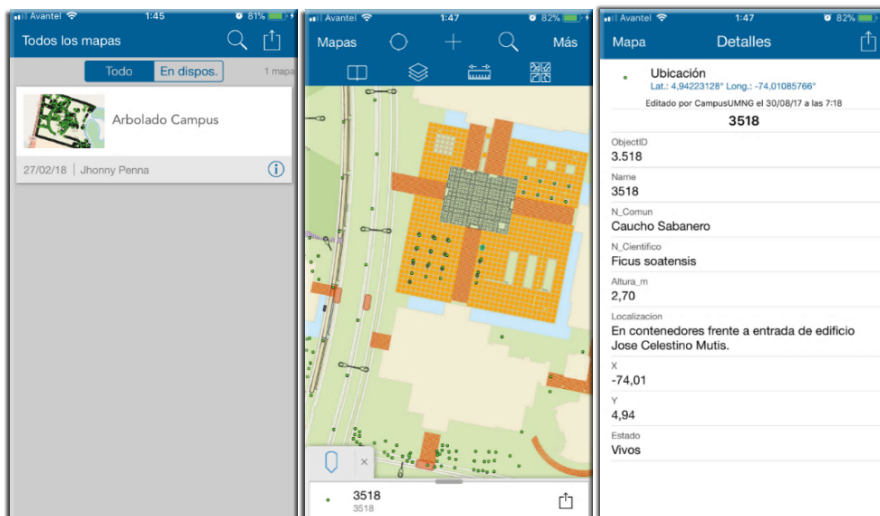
Avantel 1:45 81%

Todos los mapas

Todo En dispos. 1 mapa

Arbolado Campus

27/02/18 | Jhonny Penna

Avantel 1:47 82%

Mapas Más

3518
3518

Avantel 1:47 82%

Mapa Detalles

Ubicación
Lat.: 4,94223128° Long.: -74,01085766°

Editado por CampusUMNG el 30/08/17 a las 7:18

3518

ObjectID
3.518

Name
3518

N_Comun
Caucho Sabanero

N_Cientifico
Ficus soatensis

Altura_m
2,70

Localizacion
En contenedores frente a entrada de edificio Jose Celestino Mutis.

X
-74,01

Y
4,94

Estado
Vivos